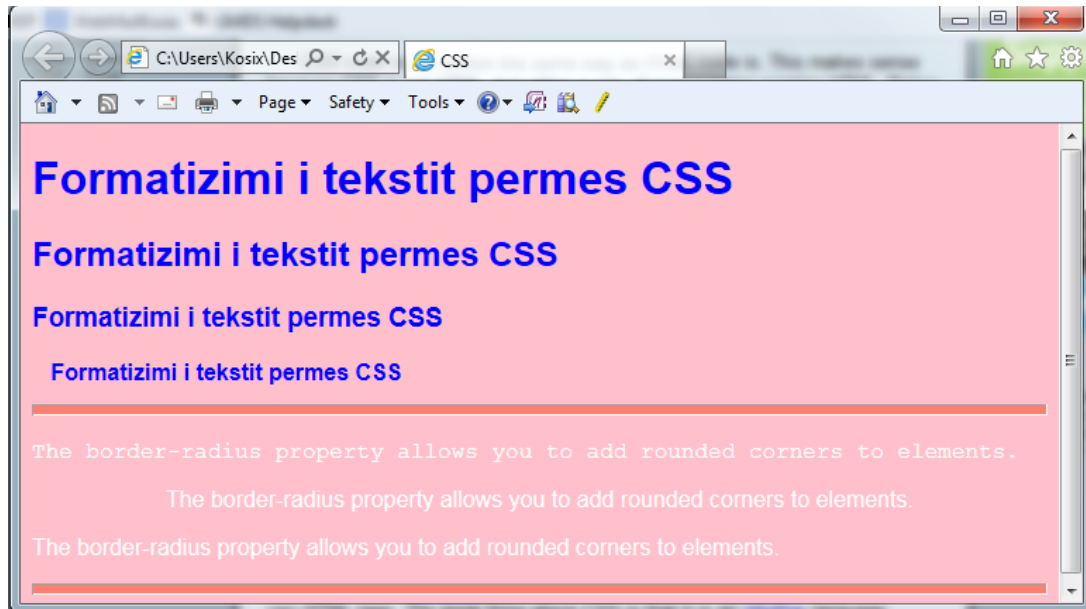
C:\Users\Kosix\Des
CSS
Page ▾ Safety ▾ Tools ▾

Formatizimi i tekstit permes CSS

Formatizimi i tekstit permes CSS

Formatizimi i tekstit permes CSS

Formatizimi i tekstit permes CSS

The border-radius property allows you to add rounded corners to elements.

The border-radius property allows you to add rounded corners to elements.

The border-radius property allows you to add rounded corners to elements.